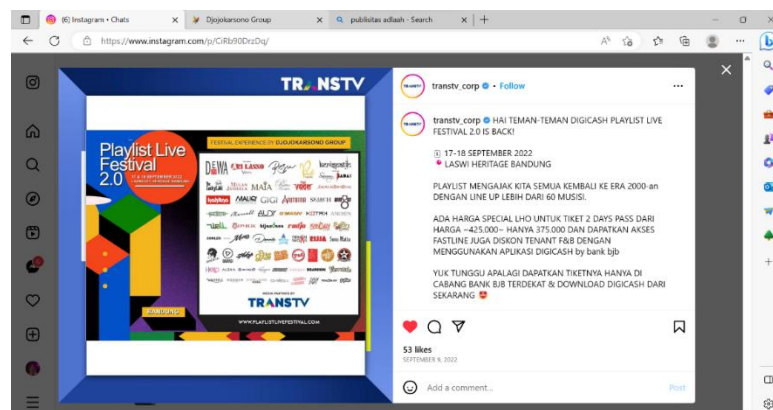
(6) Instagram • Chats
Djojokarsono Group
publisitas adlash - Search
https://www.instagram.com/p/CiRb90DrzDq/

TRANSTV

Playlist Live Festival 2.0
17 & 18 SEPTEMBER 2022
FESTIVAL EXPERIENCE BY DJOJOKARSONO GROUP
DEWA
MATA
GIGI
ANDRA
VIERRA
BANDUNG
WWW.PLAYLISTLIVEFESTIVAL.COM
TRANSTV

transtv_corp • Follow

transtv_corp HAI TEMAN-TEMAN DIGICASH PLAYLIST LIVE FESTIVAL 2.0 IS BACK!

17-18 SEPTEMBER 2022
LASWI HERITAGE BANDUNG

PLAYLIST MENGAJAK KITA SEMUA KEMBALI KE ERA 2000-an DENGAN LINE UP LEBIH DARI 60 MUSISI.

ADA HARGA SPECIAL LHO UNTUK TIKET 2 DAYS PASS DARI HARGA ~425.000~ HANYA 375.000 DAN DAPATKAN AKSES FASTLINE JUGA DISKON TENANT F&B DENGAN MENGGUNAKAN APLIKASI DIGICASH by bank bjb

YUK TUNGGU APALAGI DAPATKAN TIKETNYA HANYA DI CABANG BANK BJB TERDEKAT & DOWNLOAD DIGICASH DARI SEKARANG

53 likes
SEPTEMBER 9, 2022

Add a comment...
Post